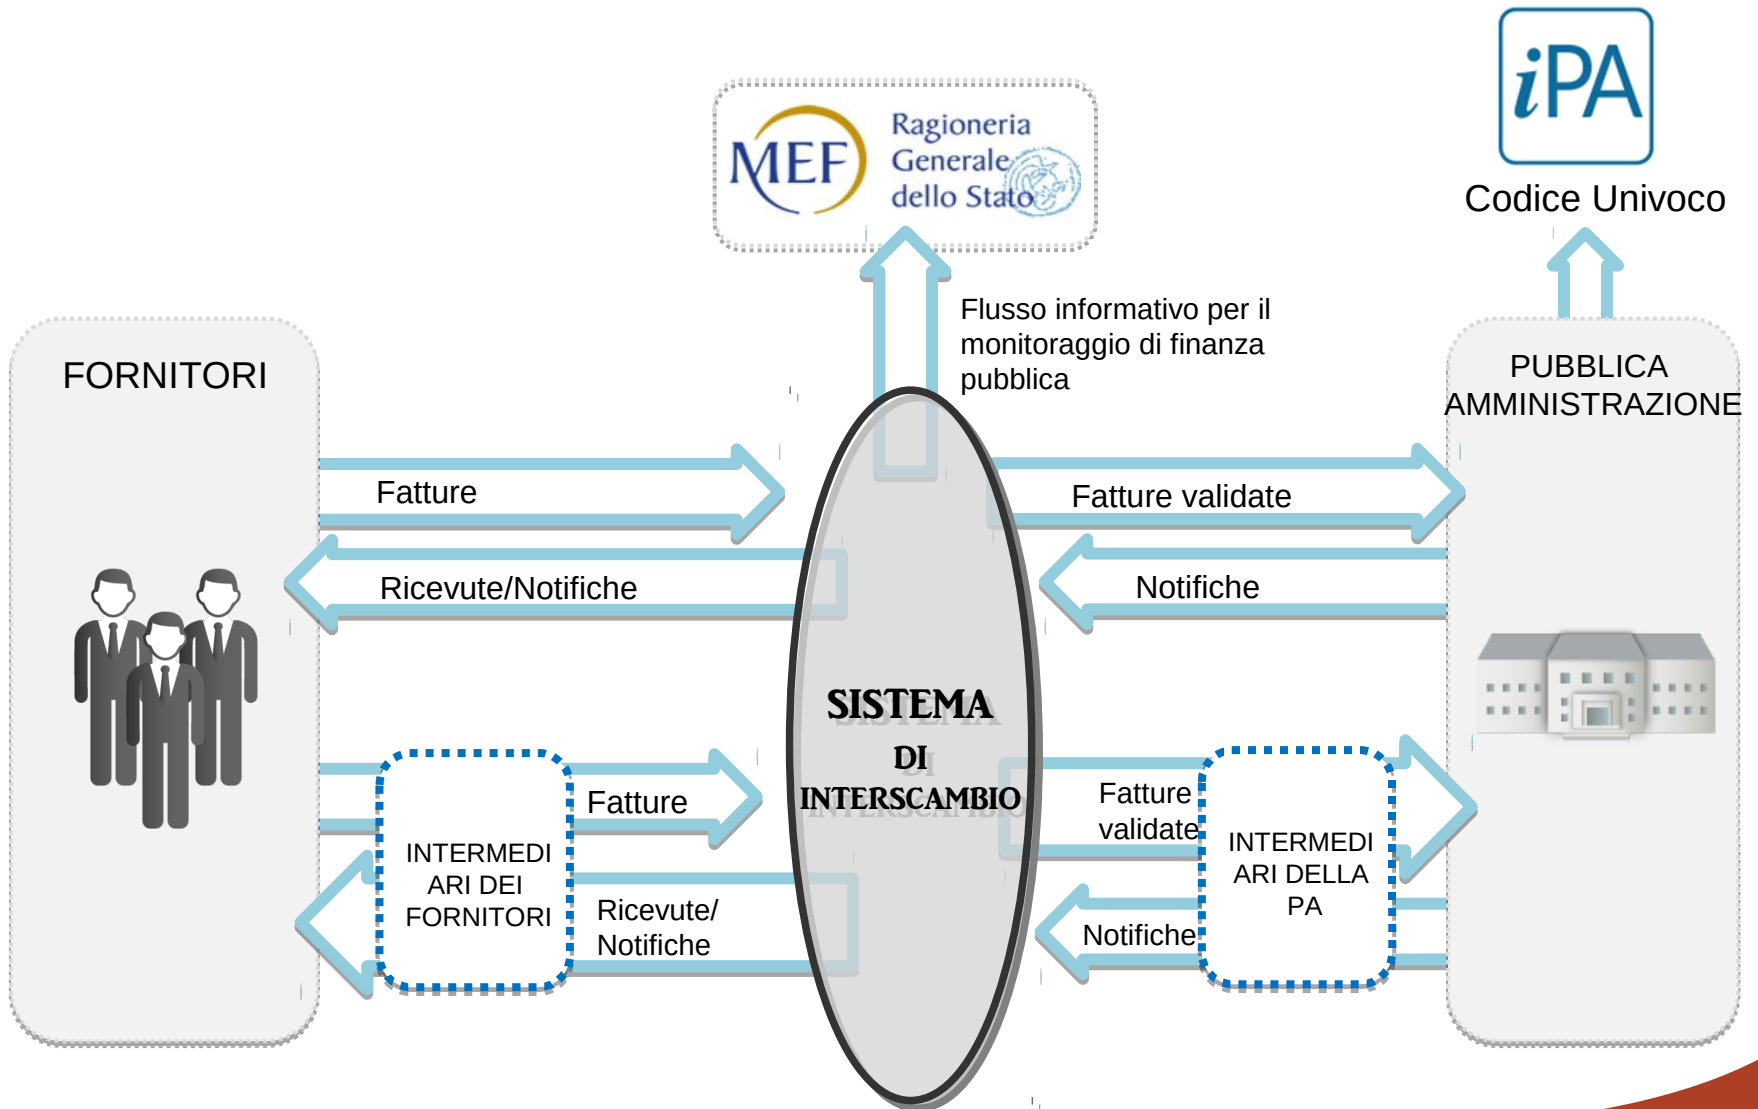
MEF Ragioneria Generale dello Stato

iPA

Codice Univoco

Flusso informativo per il monitoraggio di finanza pubblica

FORNITORI

PUBBLICA AMMINISTRAZIONE

Fatture

Fatture validate

Ricevute/Notifiche

Notifiche

SISTEMA DI INTERSCAMBIO

Fatture

Fatture validate

INTERMEDIARI DEI FORNITORI

INTERMEDIARI DELLA PA

Ricevute/ Notifiche

Notifiche